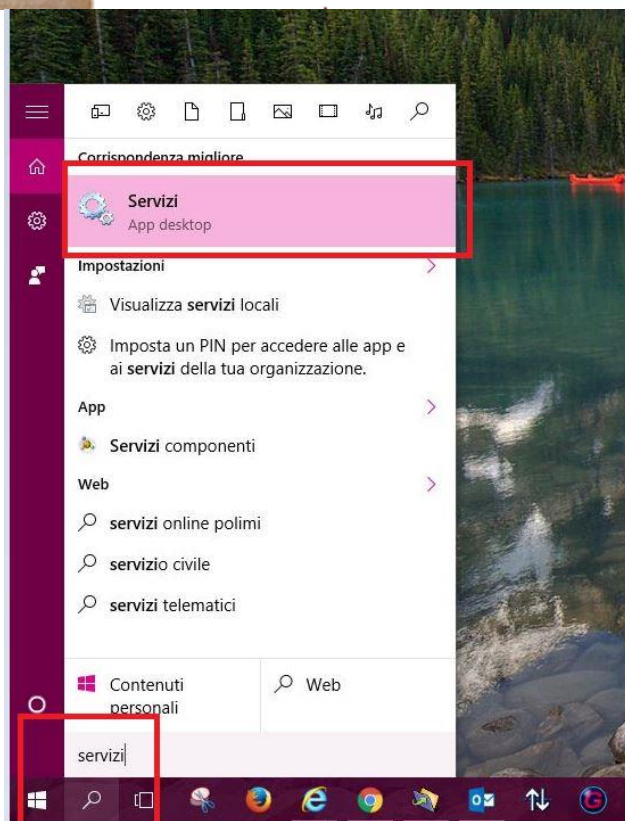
Corrispondenza migliore

Servizi
App desktop

Impostazioni

Visualizza servizi locali

Imposta un PIN per accedere alle app e ai servizi della tua organizzazione.

App

Servizi componenti

Web

servizi online polimi

servizio civile

servizi telematici

Contenuti personali

Web

servizi